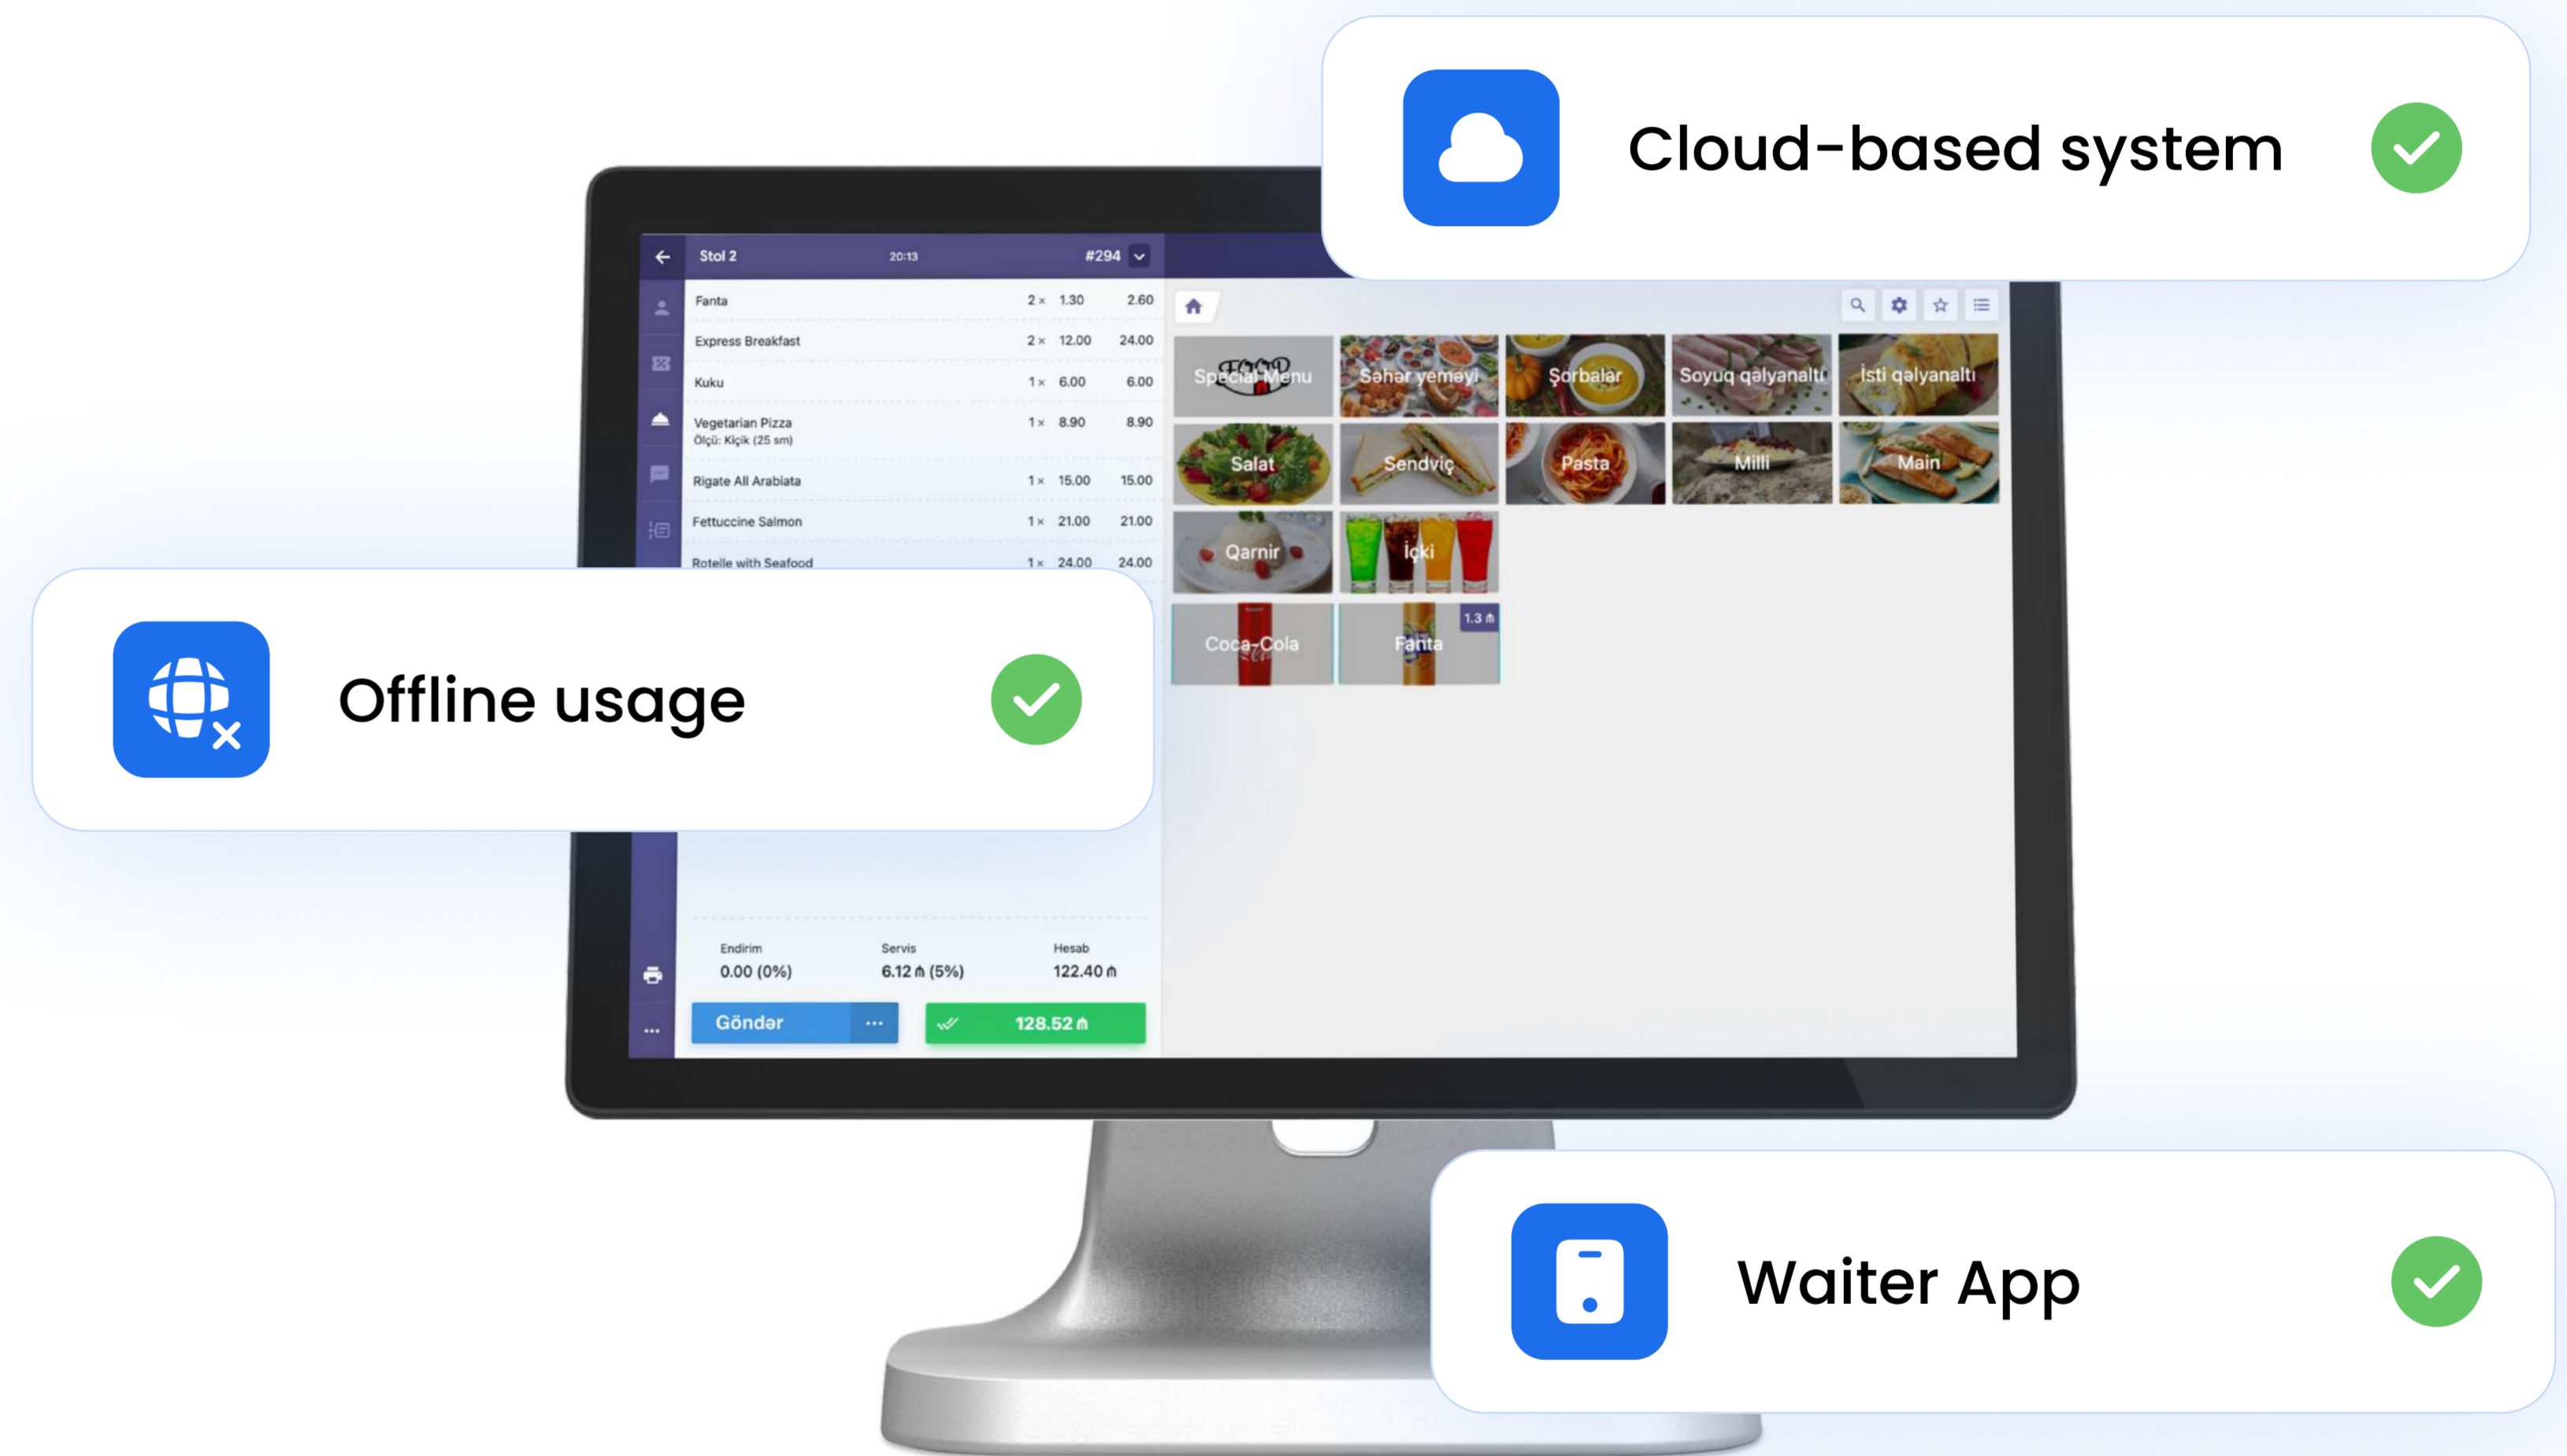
Cloud-based system

Stol 2 20:13 #294

| Fanta | 2 × | 1.30 | 2.60 |
|---|---|---|---|
| Express Breakfast | 2 × | 12.00 | 24.00 |
| Kuku | 1 × | 6.00 | 6.00 |
| Vegetarian Pizza Ölçü: Kiçik (25 sm) | 1 × | 8.90 | 8.90 |
| Rigate All Arabiata | 1 × | 15.00 | 15.00 |
| Fettuccine Salmon | 1 × | 21.00 | 21.00 |
| Rotelle with Seafood | 1 × | 24.00 | 24.00 |

Special Menu
Səhər yeməyi
Şorbalar
Soyuq qəlyanaltı
İsti qəlyanaltı
Salat
Sendviç
Pasta
Milli
Main
Qarnir
İçki
Coca-Cola
Fanta
1.3 ₼

Offline usage

Endirim 0.00 (0%)
Servis 6.12 ₼ (5%)
Hesab 122.40 ₼

Göndər ···
128.52 ₼

Waiter App